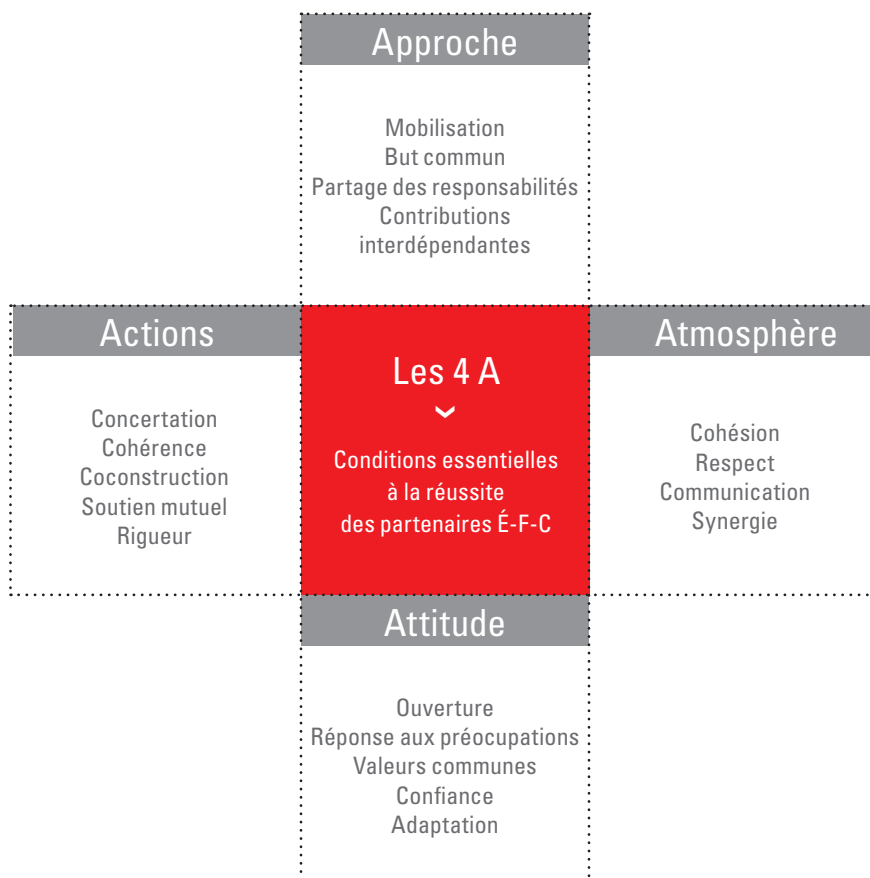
Approche

Mobilisation
But commun
Partage des responsabilités
Contributions interdépendantes

Actions

Concertation
Cohérence
Coconstruction
Soutien mutuel
Rigueur

Les 4 A

Conditions essentielles à la réussite des partenaires É-F-C

Atmosphère

Cohésion
Respect
Communication
Synergie

Attitude

Ouverture
Réponse aux préocupations
Valeurs communes
Confiance
Adaptation